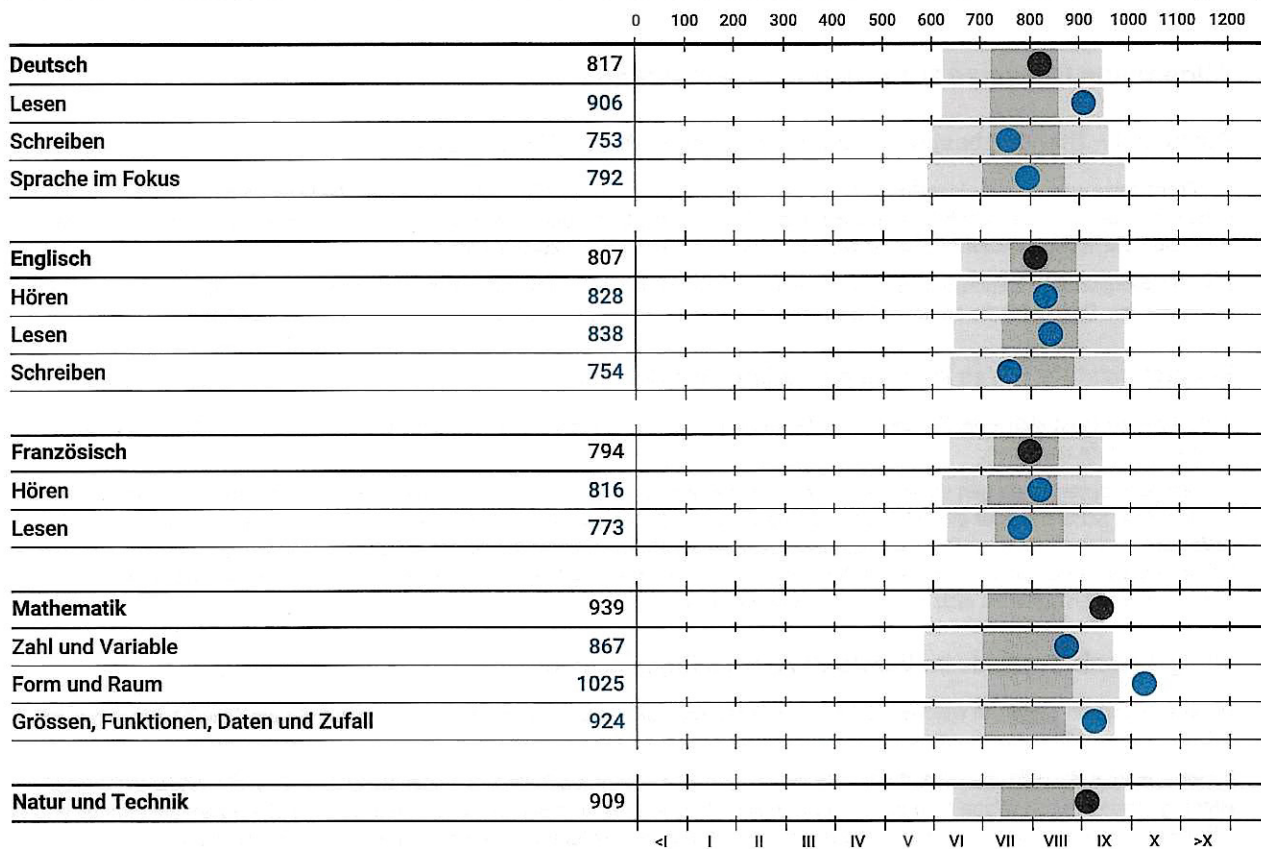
0 100 200 300 400 500 600 700 800 900 1000 1100 1200

| | |
|---|---|
| **Deutsch** | 817 |
| Lesen | 906 |
| Schreiben | 753 |
| Sprache im Fokus | 792 |
| **Englisch** | 807 |
| Hören | 828 |
| Lesen | 838 |
| Schreiben | 754 |
| **Französisch** | 794 |
| Hören | 816 |
| Lesen | 773 |
| **Mathematik** | 939 |
| Zahl und Variable | 867 |
| Form und Raum | 1025 |
| Grössen, Funktionen, Daten und Zufall | 924 |
| **Natur und Technik** | 909 |

<I I II III IV V VI VII VIII IX X >X